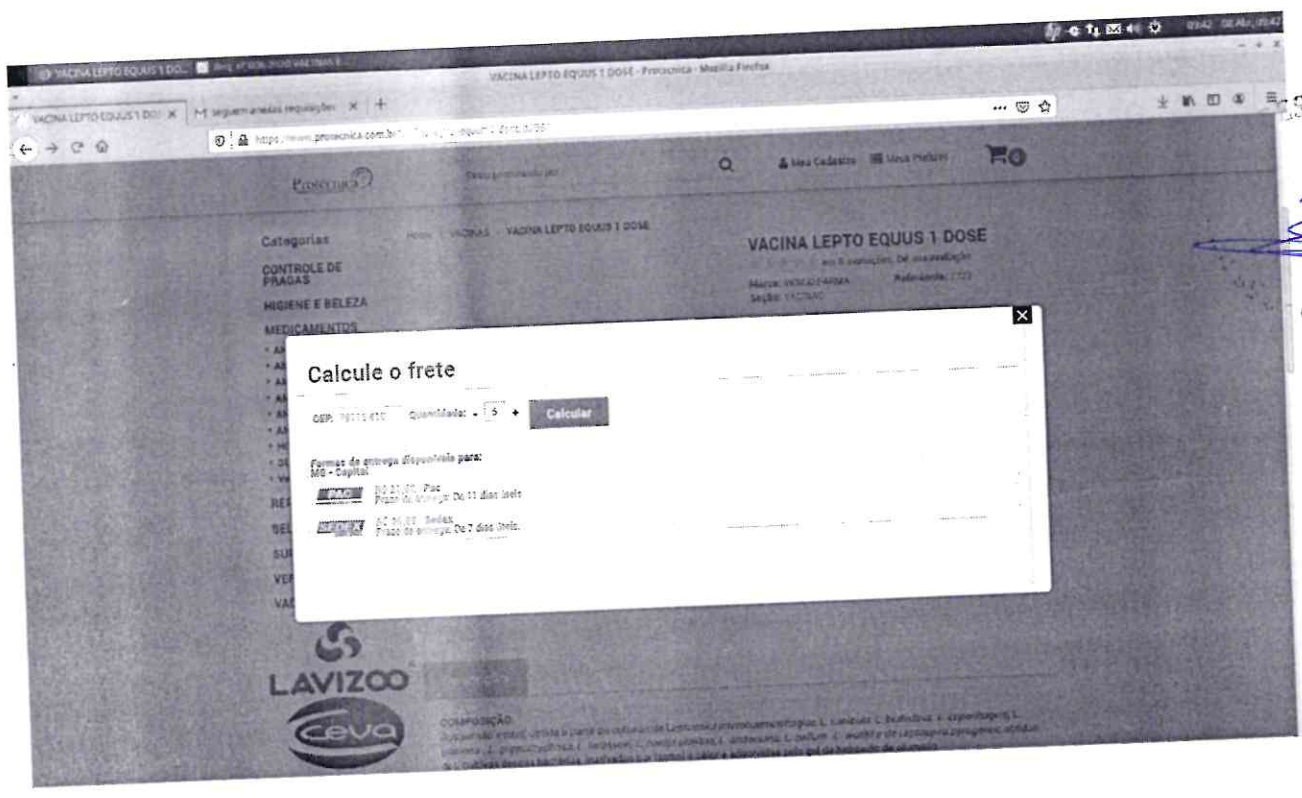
VACINA LEPTO EQUUS 1 DOSE - Protecnica - Mozilla Firefox

VACINA LEPTO EQUUS 1 DO: ×
M seguem anexas requisições ×
+

https://www.protecnica.com.br/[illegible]

Protecnica

Digite o que você procura

Meu Cadastro
Meus Pedidos
0

Categorias
CONTROLE DE PRAGAS
HIGIENE E BELEZA
MEDICAMENTOS

HOME > VACINAS > VACINA LEPTO EQUUS 1 DOSE

VACINA LEPTO EQUUS 1 DOSE
em 0 avaliações. Dê sua avaliação
Marca: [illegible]
Seção: VACINAS
Referência: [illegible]

×

Calcule o frete

CEP: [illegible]
Quantidade: - 5 +
Calcular

Formas de entrega disponíveis para:
MG - Capital

PAC
R$ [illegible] - Pac
Prazo de entrega: De 11 dias úteis

SEDEX
R$ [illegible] - Sedex
Prazo de entrega: De 7 dias úteis.

RE
SEL
SU
VER
VAC

LAVIZOO
Ceva

COMPOSIÇÃO:
Suspensão estéril, obtida a partir de culturas de Leptospira interrogans sorogrupos L. canicola, L. icterohaemorrhagiae, L. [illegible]
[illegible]
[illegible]